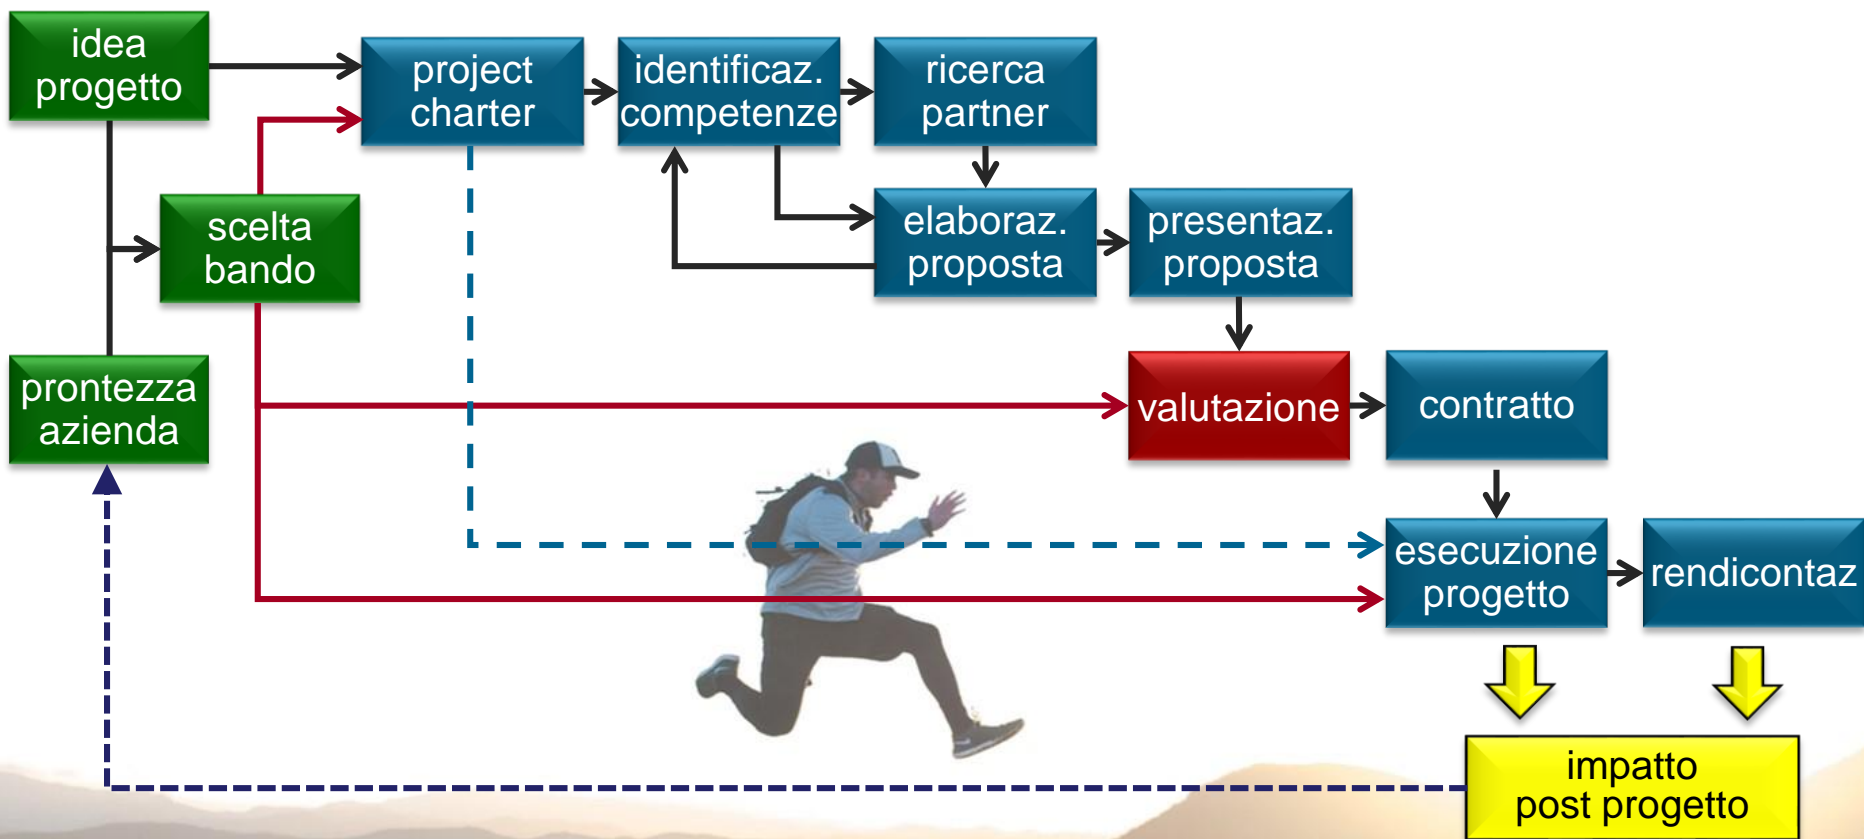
idea progetto

project charter

identificaz. competenze

ricerca partner

scelta bando

elaboraz. proposta

presentaz. proposta

prontezza azienda

valutazione

contratto

esecuzione progetto

rendicontaz

impatto post progetto